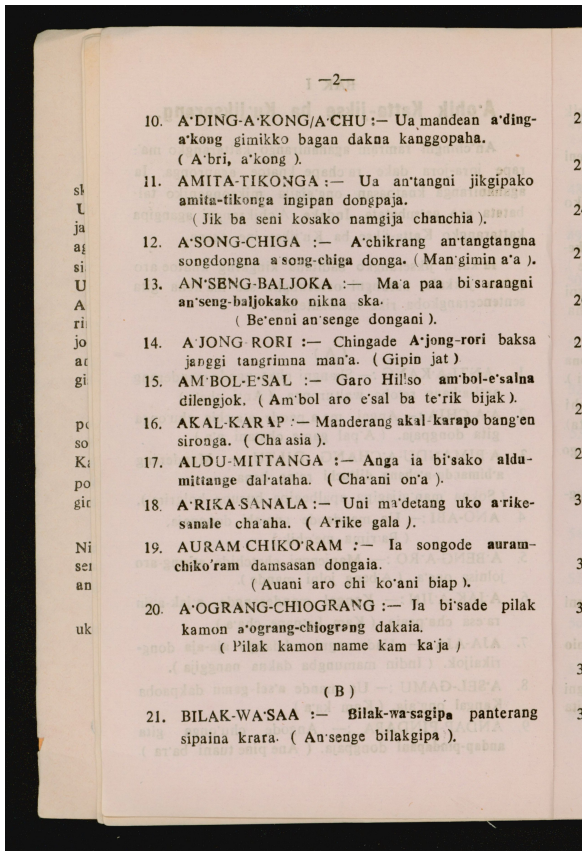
—2—

10. A·DING-A·KONG/A·CHU :— Ua mandean a·ding-a·kong gimikko bagan dakna kanggopaha. ( A·bri, a·kong ).

11. AMITA-TIKONGA :— Ua an·tangni jikgipako amita-tikonga ingipan dongpaja. ( Jik ba seni kosako namgija chanchia ).

12. A·SONG-CHIGA :— A·chikrang an·tangtangna songdongna a song-chiga donga. ( Man·gimin a·a ).

13. AN·SENG-BALJOKA :— Ma·a paa bi·sarangni an·seng-baljokako nikna ska. ( Be·enni an·senge dongani ).

14. A·JONG RORI :— Chingade A·jong-rori baksa janggi tangrimna man·a. ( Gipin jat )

15. AM·BOL-E·SAL :— Garo Hil'so am·bol-e·salna dilengjok. ( Am·bol aro e·sal ba te·rik bijak ).

16. AKAL-KARAP :— Manderang akal-karapo bang·en sironga. ( Cha asia ).

17. ALDU-MITTANGA :— Anga ia bi·sako aldu-mittange dal·ataha. ( Cha·ani on·a ).

18. A·RIKA SANALA :— Uni ma·detang uko a·rike-sanale cha·aha. ( A·rike gala ).

19. AURAM CHIKO·RAM :— Ia songode auram-chiko'ram damsasan dongaia. ( Auani aro chi ko·ani biap ).

20. A·OGRANG-CHIOGRANG :— Ia bi·sade pilak kamon a·ograng-chiograng dakaia. ( Pilak kamon name kam ka·ja )

( B )

21. BILAK-WA·SAA :— Bilak-wa·sagipa panterang sipaina krara. ( An·senge bilakgipa ).